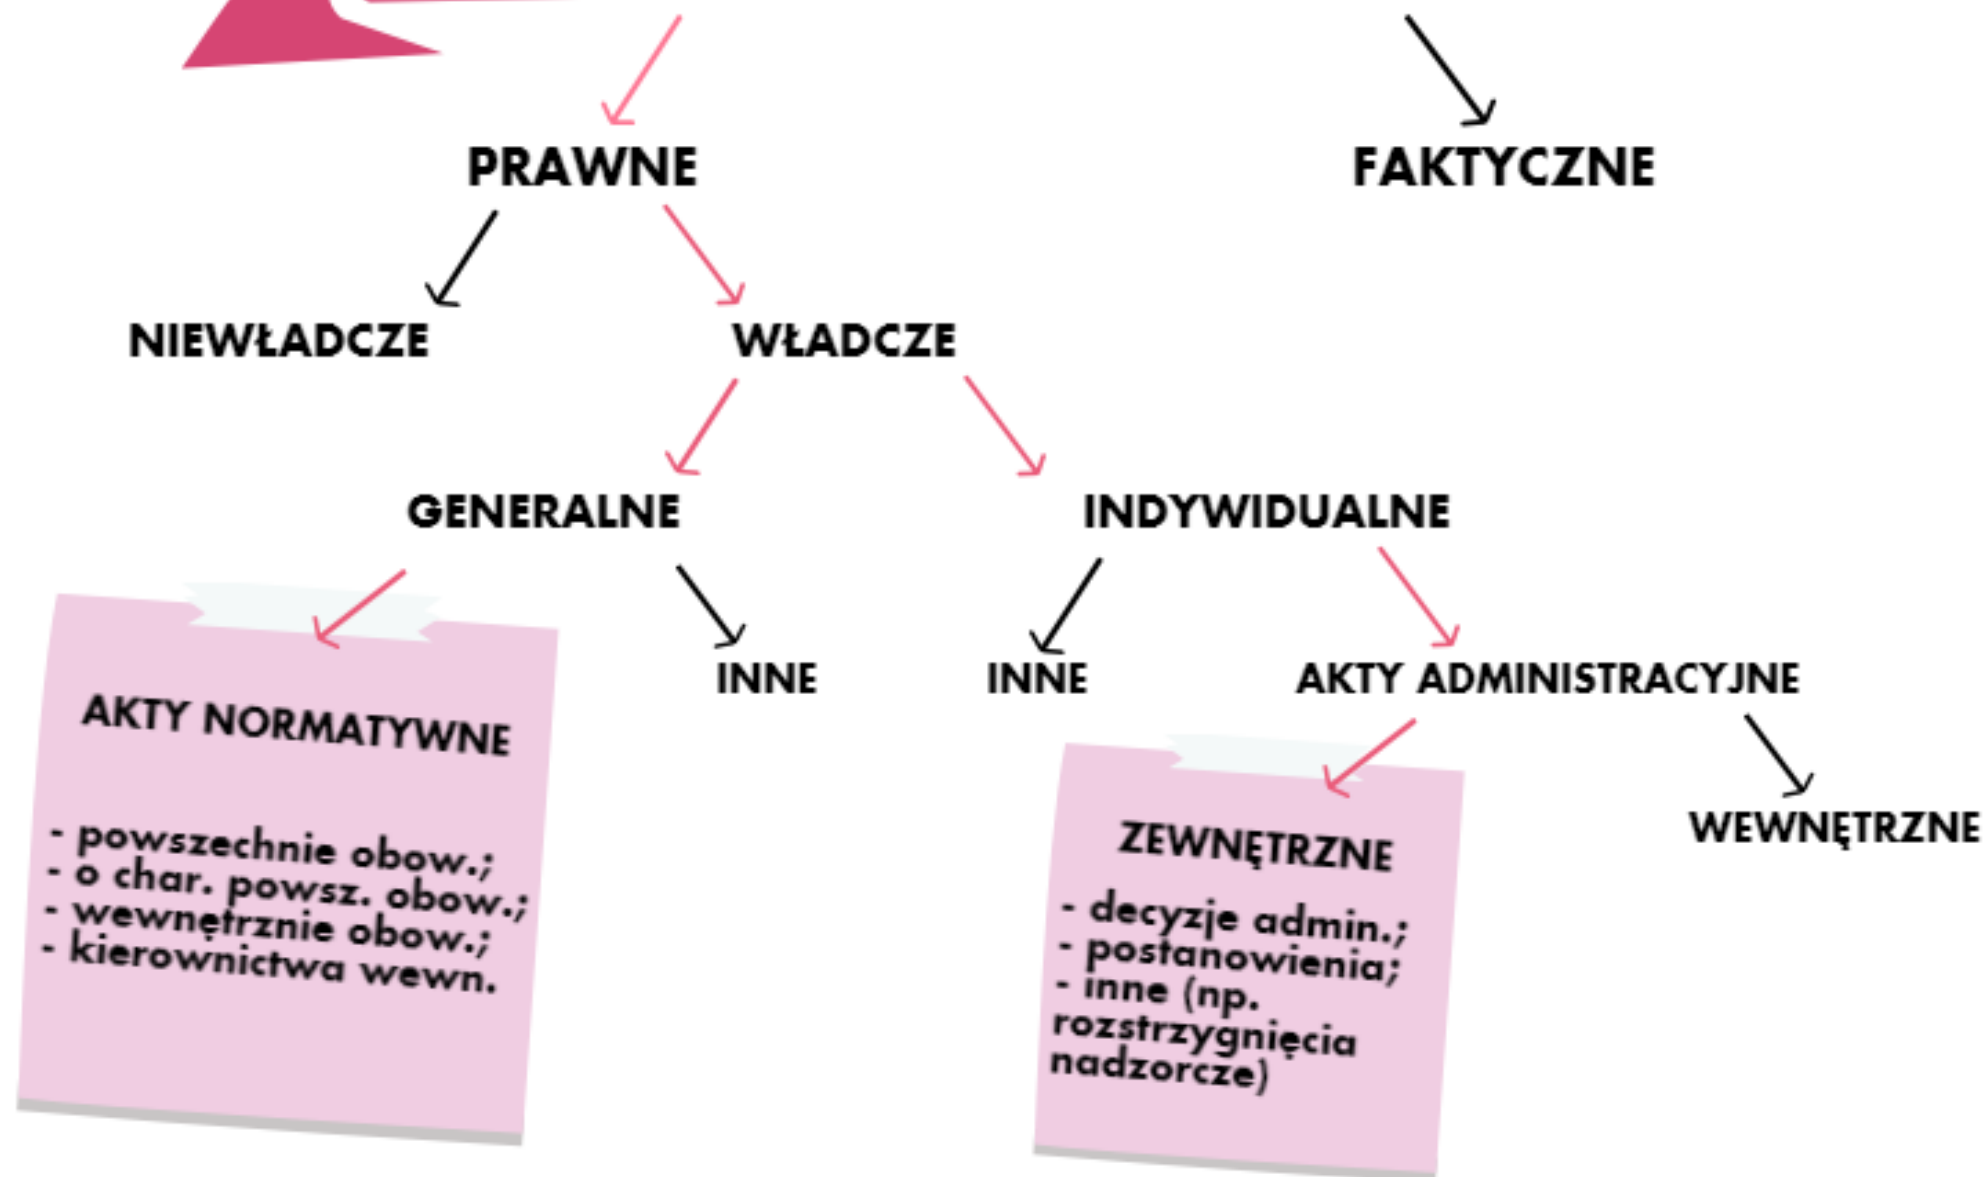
PRAWNE

FAKTYCZNE

NIEWŁADCZE

WŁADCZE

GENERALNE

INDYWIDUALNE

AKTY NORMATYWNE

- powszechnie obow.;
- o char. powsz. obow.;
- wewnętrznie obow.;
- kierownictwa wewn.

INNE

INNE

AKTY ADMINISTRACYJNE

ZEWNĘTRZNE

- decyzje admin.;
- postanowienia;
- inne (np. rozstrzygnięcia nadzorcze)

WEWNĘTRZNE